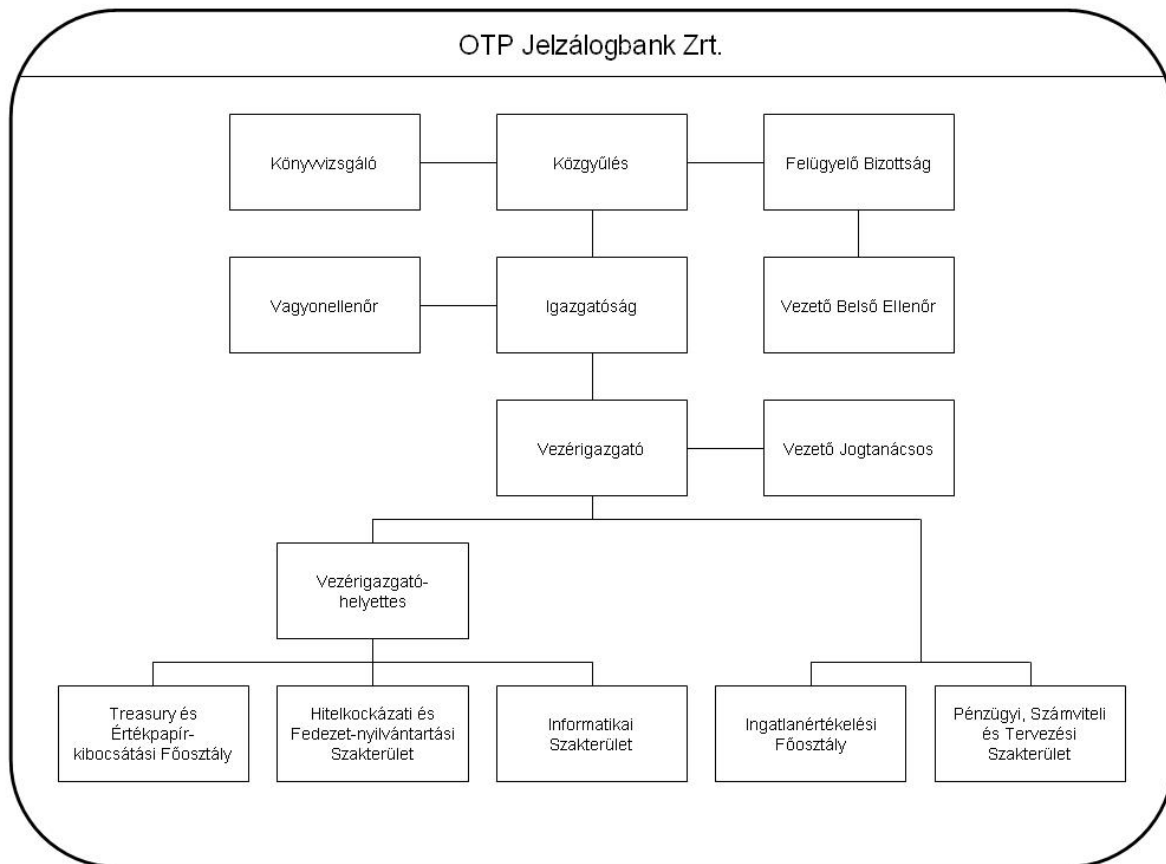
OTP Jelzálogbank Zrt.

Könyvvizsgáló

Közgyűlés

Felügyelő Bizottság

Vagyonellenőr

Igazgatóság

Vezető Belső Ellenőr

Vezérigazgató

Vezető Jogtanácsos

Vezérigazgató-helyettes

Treasury és Értékpapír-kibocsátási Főosztály

Hitelkockázati és Fedezet-nyilvántartási Szakterület

Informatikai Szakterület

Ingatlanértékelési Főosztály

Pénzügyi, Számviteli és Tervezési Szakterület